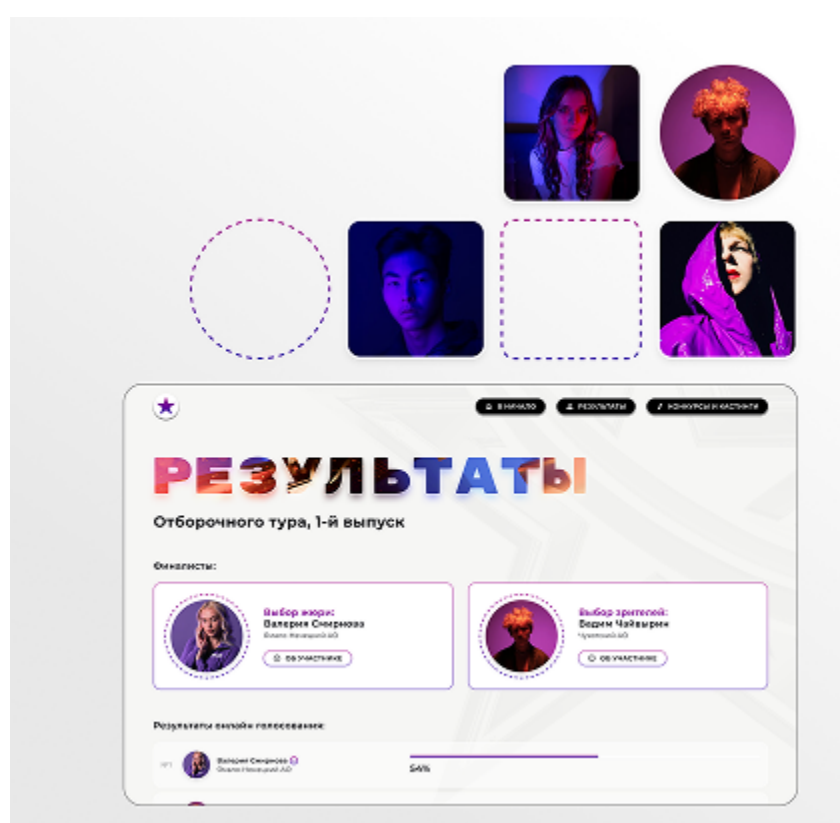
В НАЧАЛО
РЕЗУЛЬТАТЫ
КОНКУРСЫ И КАСТИНГИ

РЕЗУЛЬТАТЫ

Отборочного тура, 1-й выпуск

Финалисты:

Выбор жюри:
Валерия Смирнова
Ямало-Ненецкий АО
ОБ УЧАСТНИКЕ

Выбор зрителей:
Вадим Чайвырин
Чукотский АО
ОБ УЧАСТНИКЕ

Результаты онлайн голосования:

№1
Валерия Смирнова
Ямало-Ненецкий АО
54%